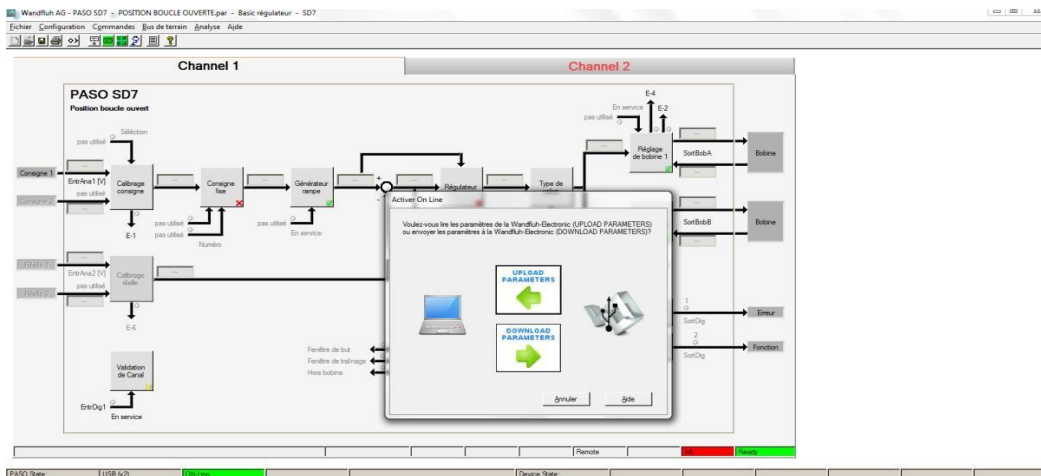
Wandfluh AG - PASO SD7 - POSITION BOUCLE OUVERTE.par - Basic régulateur - SD7

Fichier Configuration Commandes Bus de terrain Analyse Aide

Channel 1

Channel 2

PASO SD7
Position boucle ouvert

Sélection
pas utilisé

Consigne 1
Consigne 2
EntrAna1 [V]
pas utilisé
Calibrage consigne
E-1

Consigne fixe
pas utilisé
pas utilisé
Numéro

Générateur rampe
pas utilisé
En service

Régulateur
Type de

E-4
En service
E-2
pas utilisé
Réglage de bobine 1
SortBobA
Bobine
SortBobB
Bobine

Activer On Line

Voulez-vous lire les paramètres de la Wandfluh-Electronic (UPLOAD PARAMETERS) ou envoyer les paramètres à la Wandfluh-Electronic (DOWNLOAD PARAMETERS)?

UPLOAD PARAMETERS

DOWNLOAD PARAMETERS

Annuler
Aide

Réel 1
Réel 2
EntrAna2 [V]
pas utilisé
Calibrage réelle
E-6

1
SortDig
Erreur
2
SortDig
Fonction

Fenêtre de but
Fenêtre de traînage
Hors bobine

Validation de Canal
EntrDig1
En service

Remote
Ready

PASO State:
USB (v2)
ON Line
Device State: